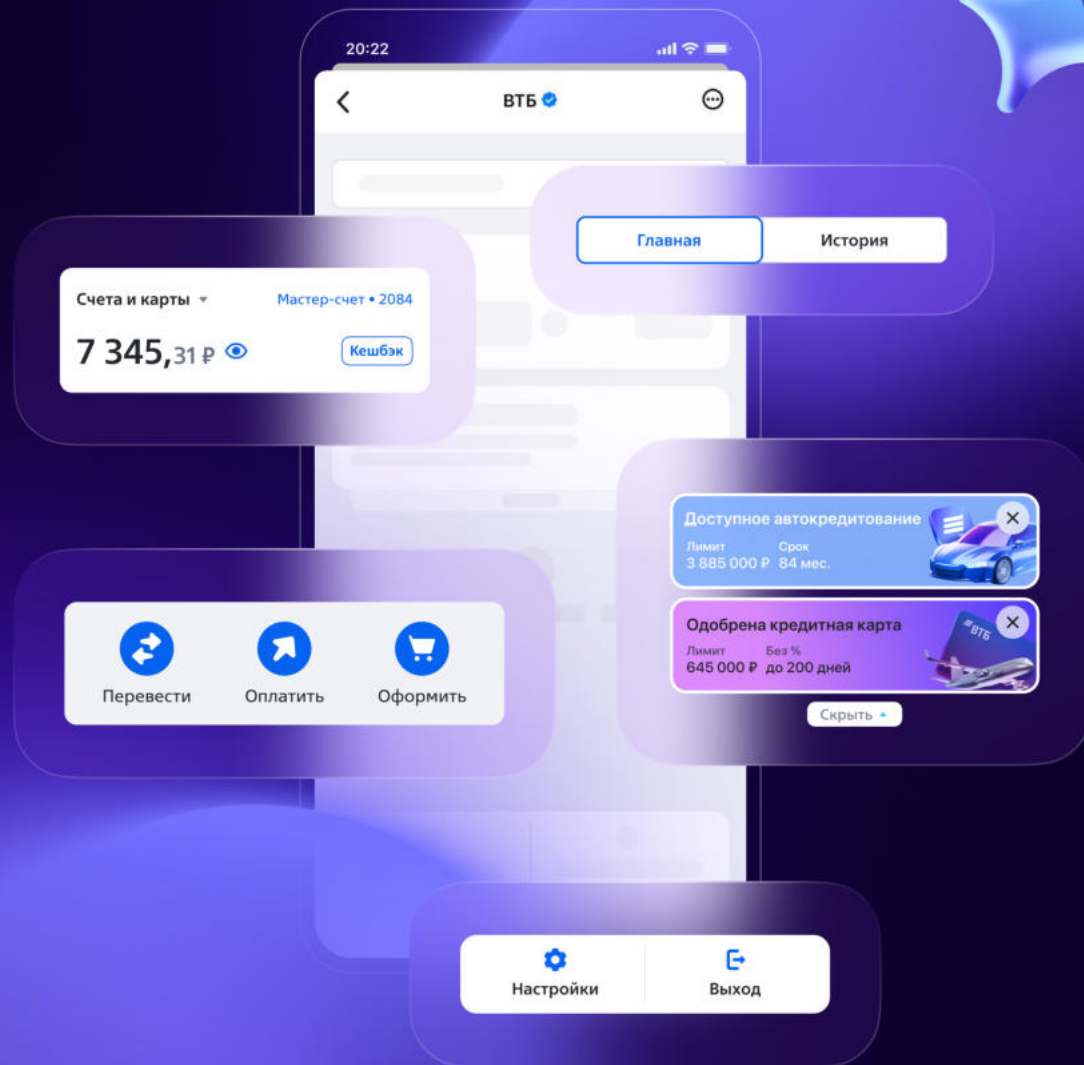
20:22

ВТБ

Главная

История

Счета и карты

Мастер-счет • 2084

7 345,31 ₽

Кешбэк

Перевести

Оплатить

Оформить

Доступное автокредитование

Лимит
3 885 000 ₽

Срок
84 мес.

Одобрена кредитная карта

Лимит
645 000 ₽

Без %
до 200 дней

ВТБ

Скрыть

Настройки

Выход